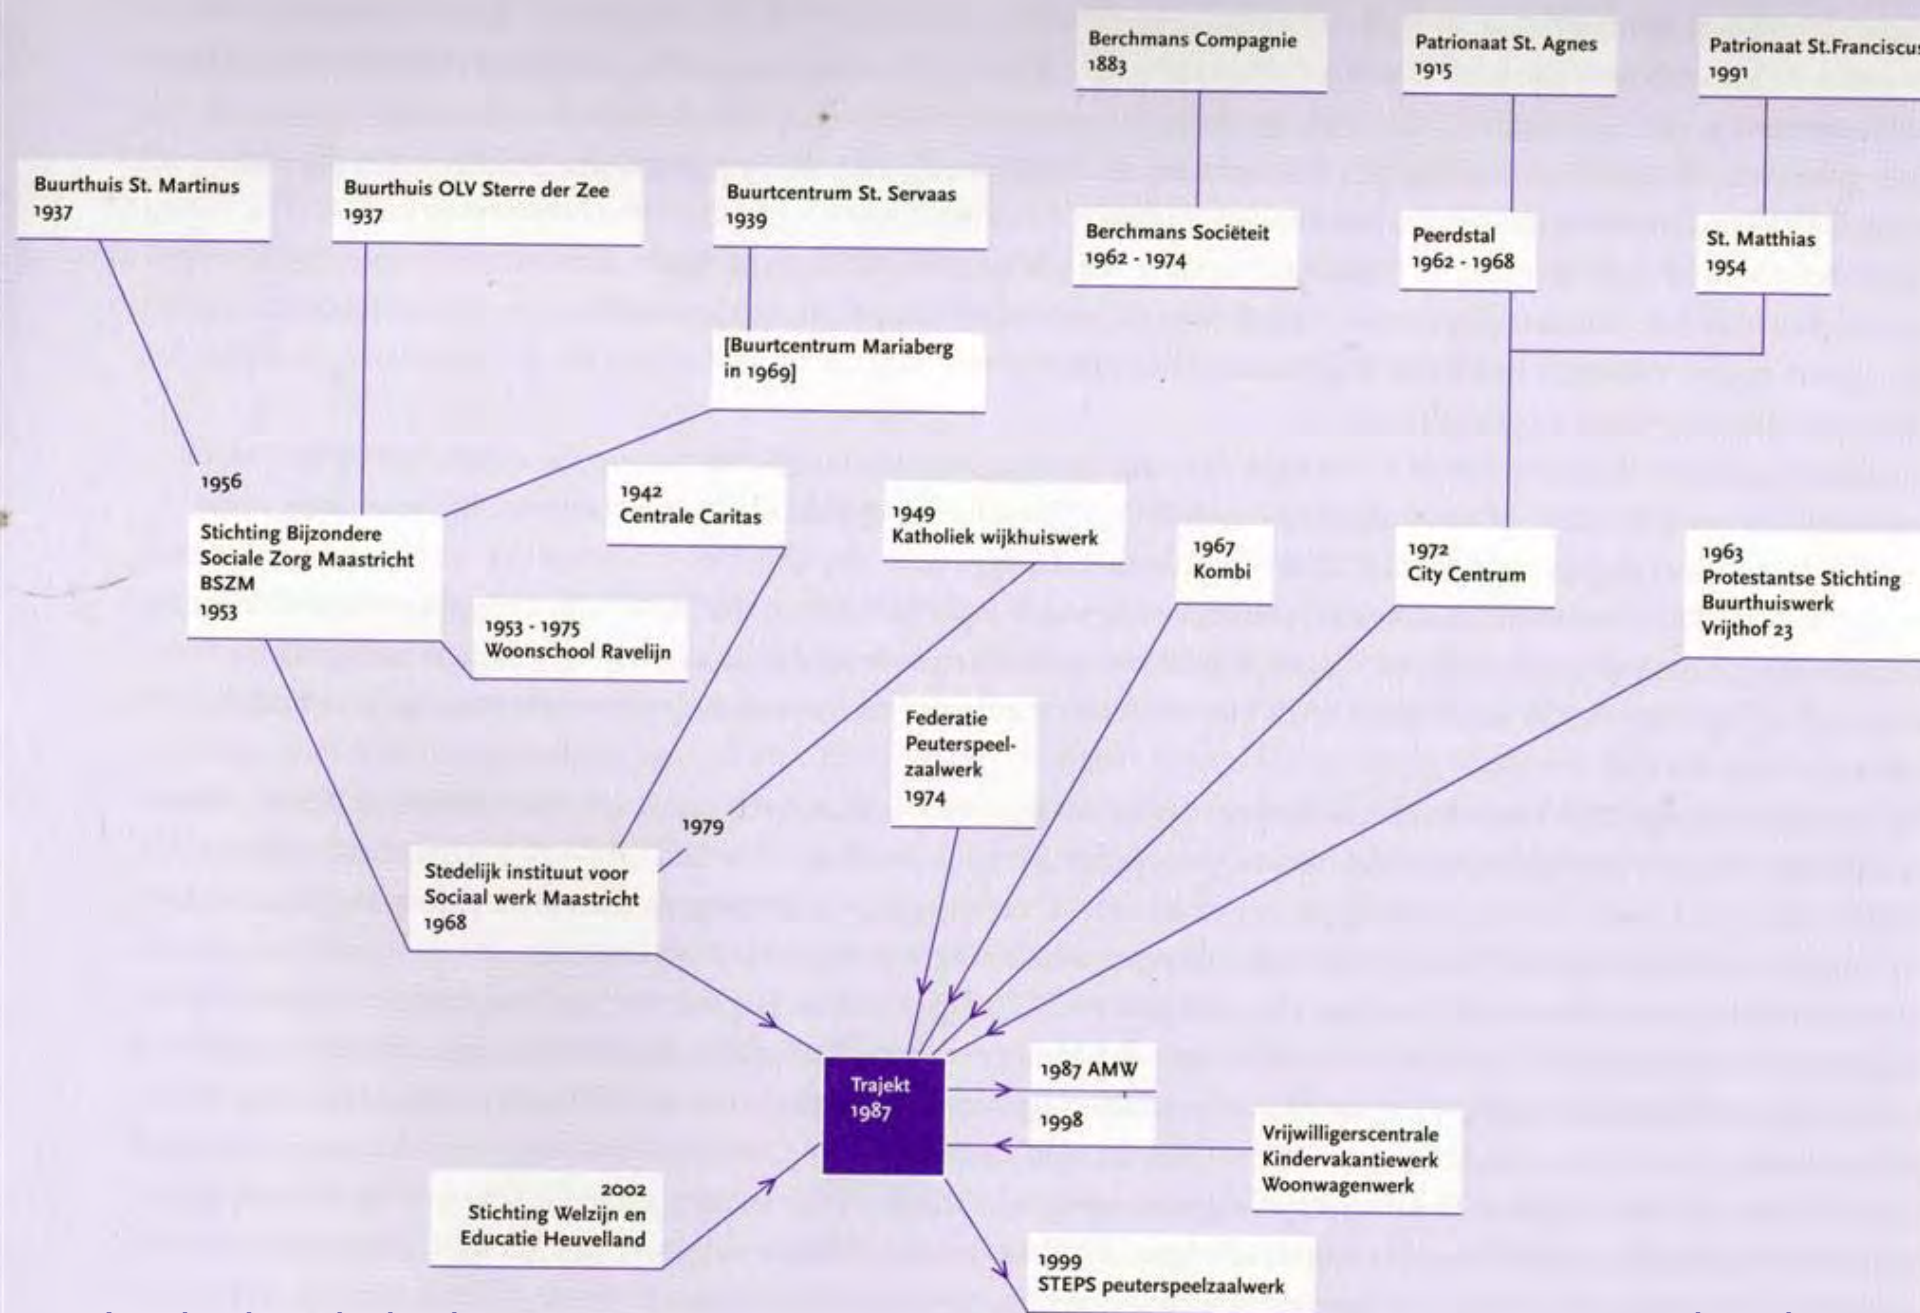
Berchmans Compagnie
1883

Patrionaat St. Agnes
1915

Patrionaat St.Franciscus
1991

Buurthuis St. Martinus
1937

Buurthuis OLV Sterre der Zee
1937

Buurtcentrum St. Servaas
1939

Berchmans Sociëteit
1962 - 1974

Peerdstal
1962 - 1968

St. Matthias
1954

[Buurtcentrum Mariaberg in 1969]

1956

Stichting Bijzondere Sociale Zorg Maastricht BSZM
1953

1942
Centrale Caritas

1949
Katholiek wijkhuiswerk

1967
Kombi

1972
City Centrum

1963
Protestantse Stichting Buurthuiswerk Vrijthof 23

1953 - 1975
Woonschool Ravelijn

Federatie Peuterspeelzaalwerk
1974

1979

Stedelijk instituut voor Sociaal werk Maastricht
1968

Trajekt
1987

1987 AMW

1998

Vrijwilligerscentrale
Kindervakantiewerk
Woonwagenwerk

2002
Stichting Welzijn en Educatie Heuvelland

1999
STEPS peuterspeelzaalwerk